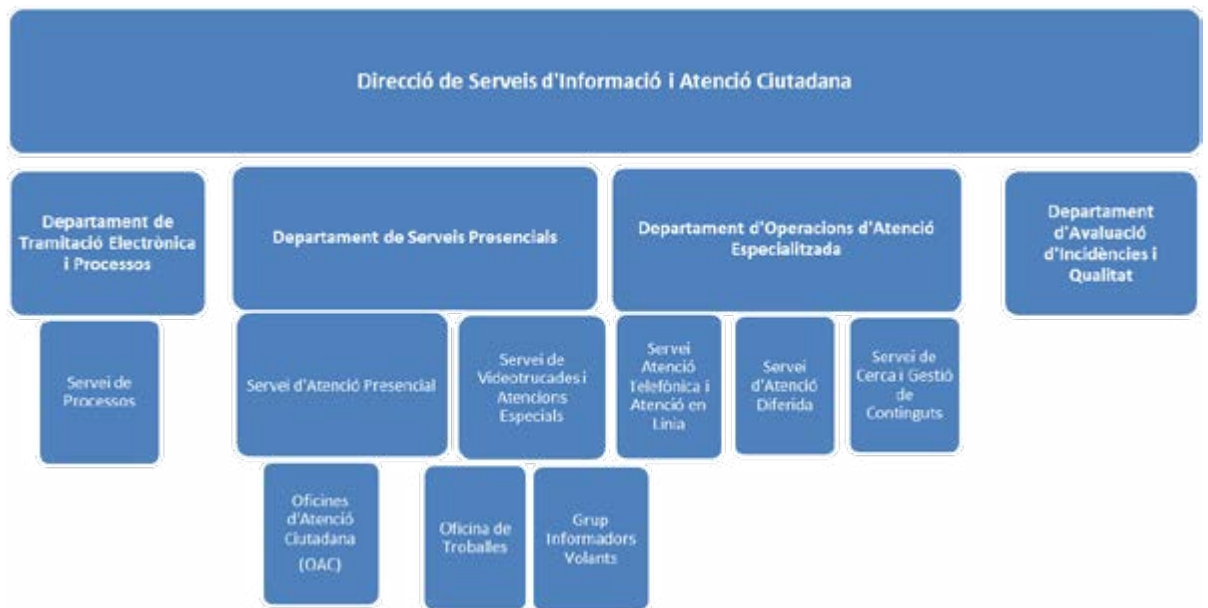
Direcció de Serveis d'Informació i Atenció Ciutadana

Departament de Tramitació Electrònica i Processos

Servei de Processos

Departament de Serveis Presencials

Servei d'Atenció Presencial

Oficines d'Atenció Ciutadana (OAC)

Servei de Videotrucades i Atencions Especials

Oficina de Troballes

Grup Informadors Volants

Departament d'Operacions d'Atenció Especialitzada

Servei Atenció Telefònica i Atenció en Línia

Servei d'Atenció Diferida

Servei de Cerca i Gestió de Continguts

Departament d'Avaluació d'Incidències i Qualitat